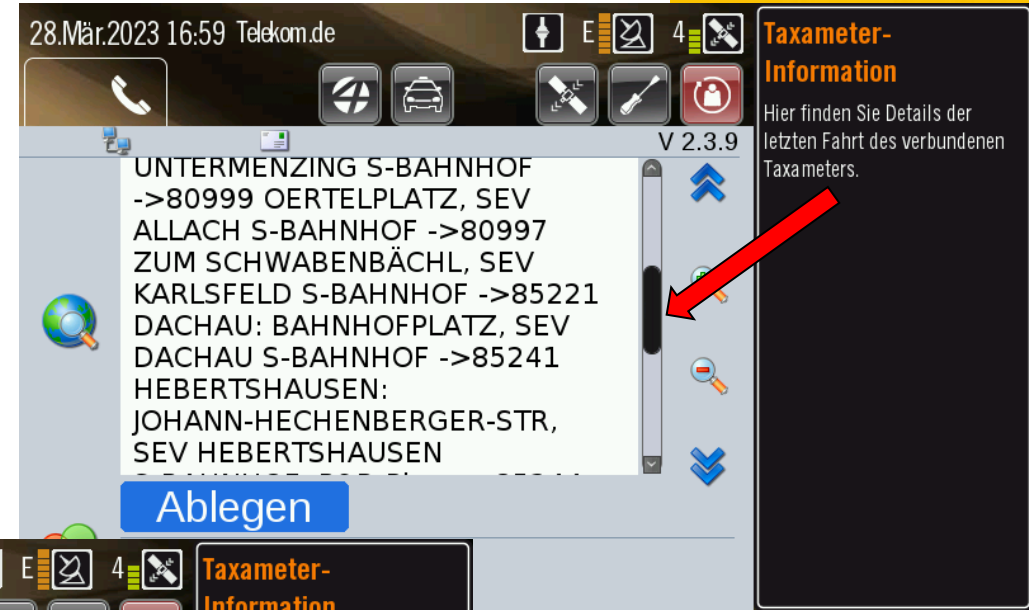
28.Mär.2023 16:59 Telekom.de

E 4

V 2.3.9

UNTERMENZING S-BAHNHOF ->80999 OERTELPLATZ, SEV ALLACH S-BAHNHOF ->80997 ZUM SCHWABENBÄCHL, SEV KARLSFELD S-BAHNHOF ->85221 DACHAU: BAHNHOFPLATZ, SEV DACHAU S-BAHNHOF ->85241 HEBERTSHAUSEN: JOHANN-HECHENBERGER-STR, SEV HEBERTSHAUSEN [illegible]

Ablegen

Taxameter-Information

Hier finden Sie Details der letzten Fahrt des verbundenen Taxameters.

E 4

Taxameter-

Information